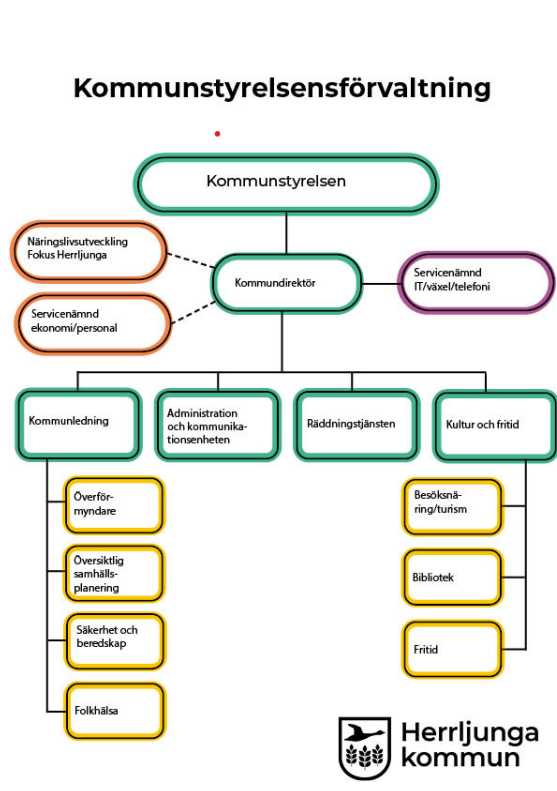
Kommunstyrelsensförvaltning

Kommunstyrelsen

Näringslivsutveckling Fokus Herrljunga

Servicenämnd ekonomi/personal

Kommundirektör

Servicenämnd IT/växel/telefoni

Kommunledning

Administration och kommunikationsenheten

Räddningstjänsten

Kultur och fritid

Överförmyndare

Översiktlig samhällsplanering

Säkerhet och beredskap

Folkhälsa

Besöksnäring/turism

Bibliotek

Fritid

Herrljunga kommun